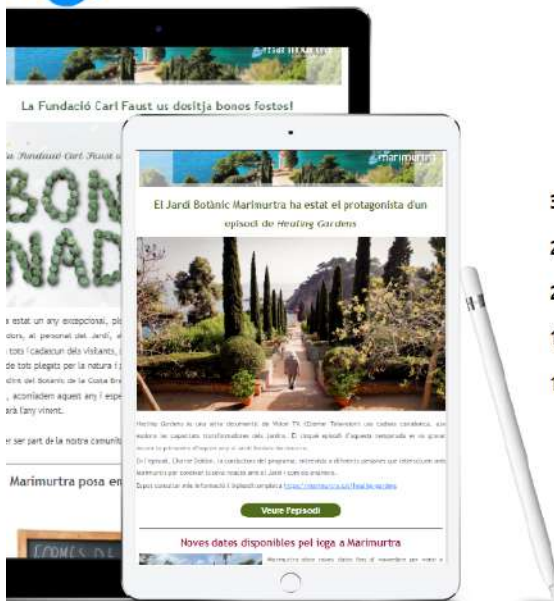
marimurtra

La Fundació Carl Faust us desitja bones festes!

La Fundació Carl Faust us

BON
NAD

estat un any excepcional, pl
dors, al personal del Jardí,
tots i cadascun dels visitants,
de tots plegats per la natura i
dins del Botànic de la Costa Br
, acomiadem aquest any i espe
ara l'any vinent.

er part de la nostra comunit

Marimurtra posa en

marimurtra

El Jardí Botànic Marimurtra ha estat el protagonista d'un episodi de Healing Gardens

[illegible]

Veure l'episodi

Noves dates disponibles pel ioga a Marimurtra

3
2
2
1
1